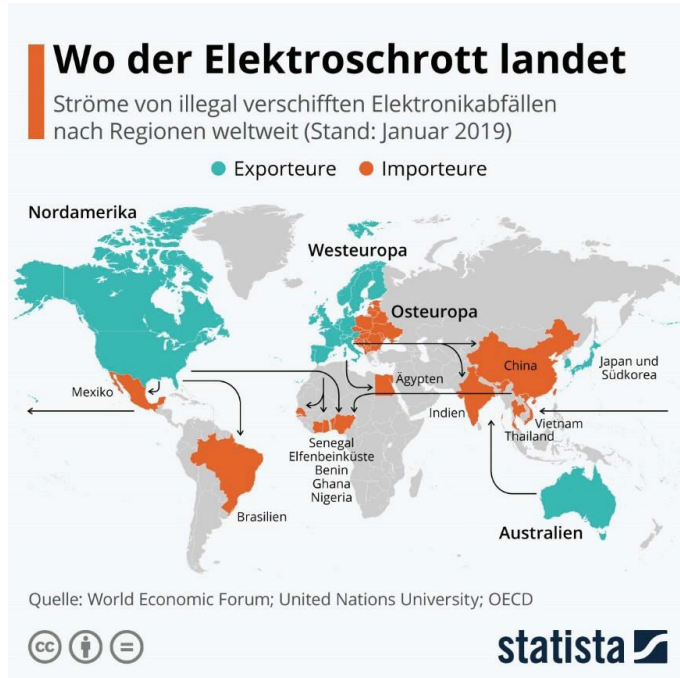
Wo der Elektroschrott landet

Ströme von illegal verschifften Elektronikabfällen nach Regionen weltweit (Stand: Januar 2019)

Exporteure Importeure

Nordamerika

Westeuropa

Osteuropa

China

Japan und Südkorea

Mexiko

Ägypten

Indien

Vietnam

Thailand

Senegal
Elfenbeinküste
Benin
Ghana
Nigeria

Brasilien

Australien

Quelle: World Economic Forum; United Nations University; OECD

statista